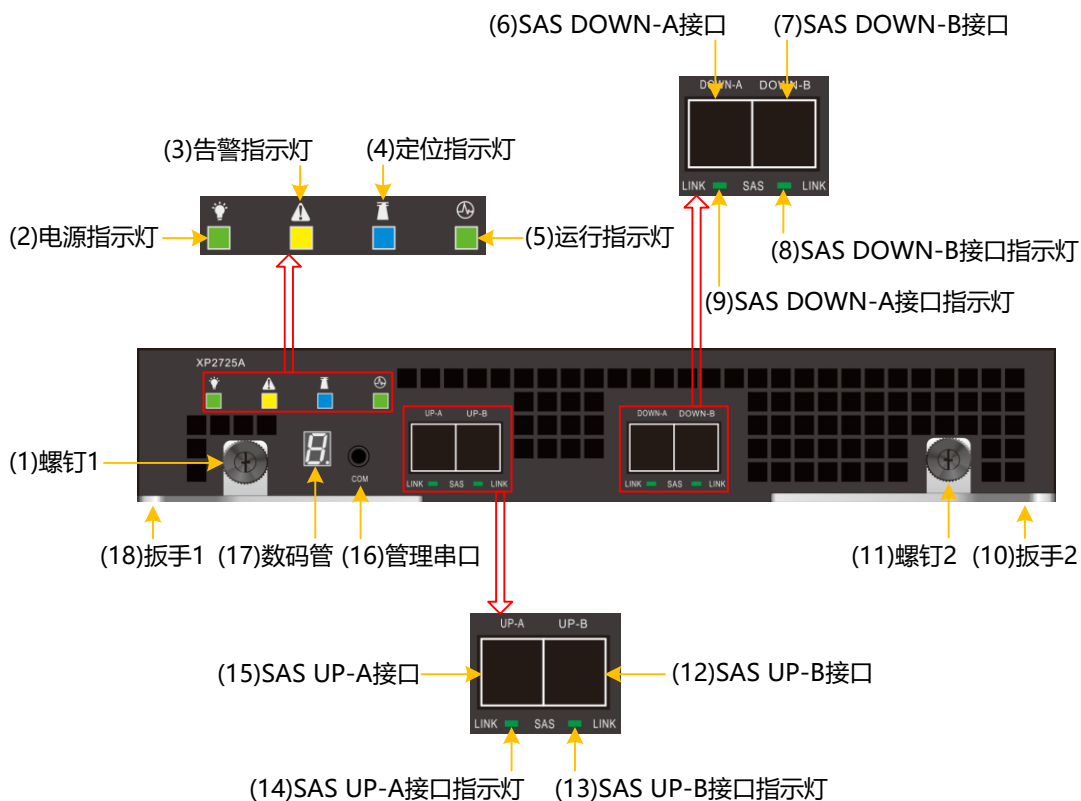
(6)SAS DOWN-A接口
(7)SAS DOWN-B接口

DOWN-A DOWN-B

LINK SAS LINK

(3)告警指示灯
(4)定位指示灯

(2)电源指示灯
(5)运行指示灯

(8)SAS DOWN-B接口指示灯

(9)SAS DOWN-A接口指示灯

XP2725A

UP-A UP-B

DOWN-A DOWN-B

(1)螺钉1

8

COM

LINK SAS LINK

LINK SAS LINK

(18)扳手1
(17)数码管
(16)管理串口
(11)螺钉2
(10)扳手2

UP-A UP-B

(15)SAS UP-A接口
(12)SAS UP-B接口

LINK SAS LINK

(14)SAS UP-A接口指示灯
(13)SAS UP-B接口指示灯